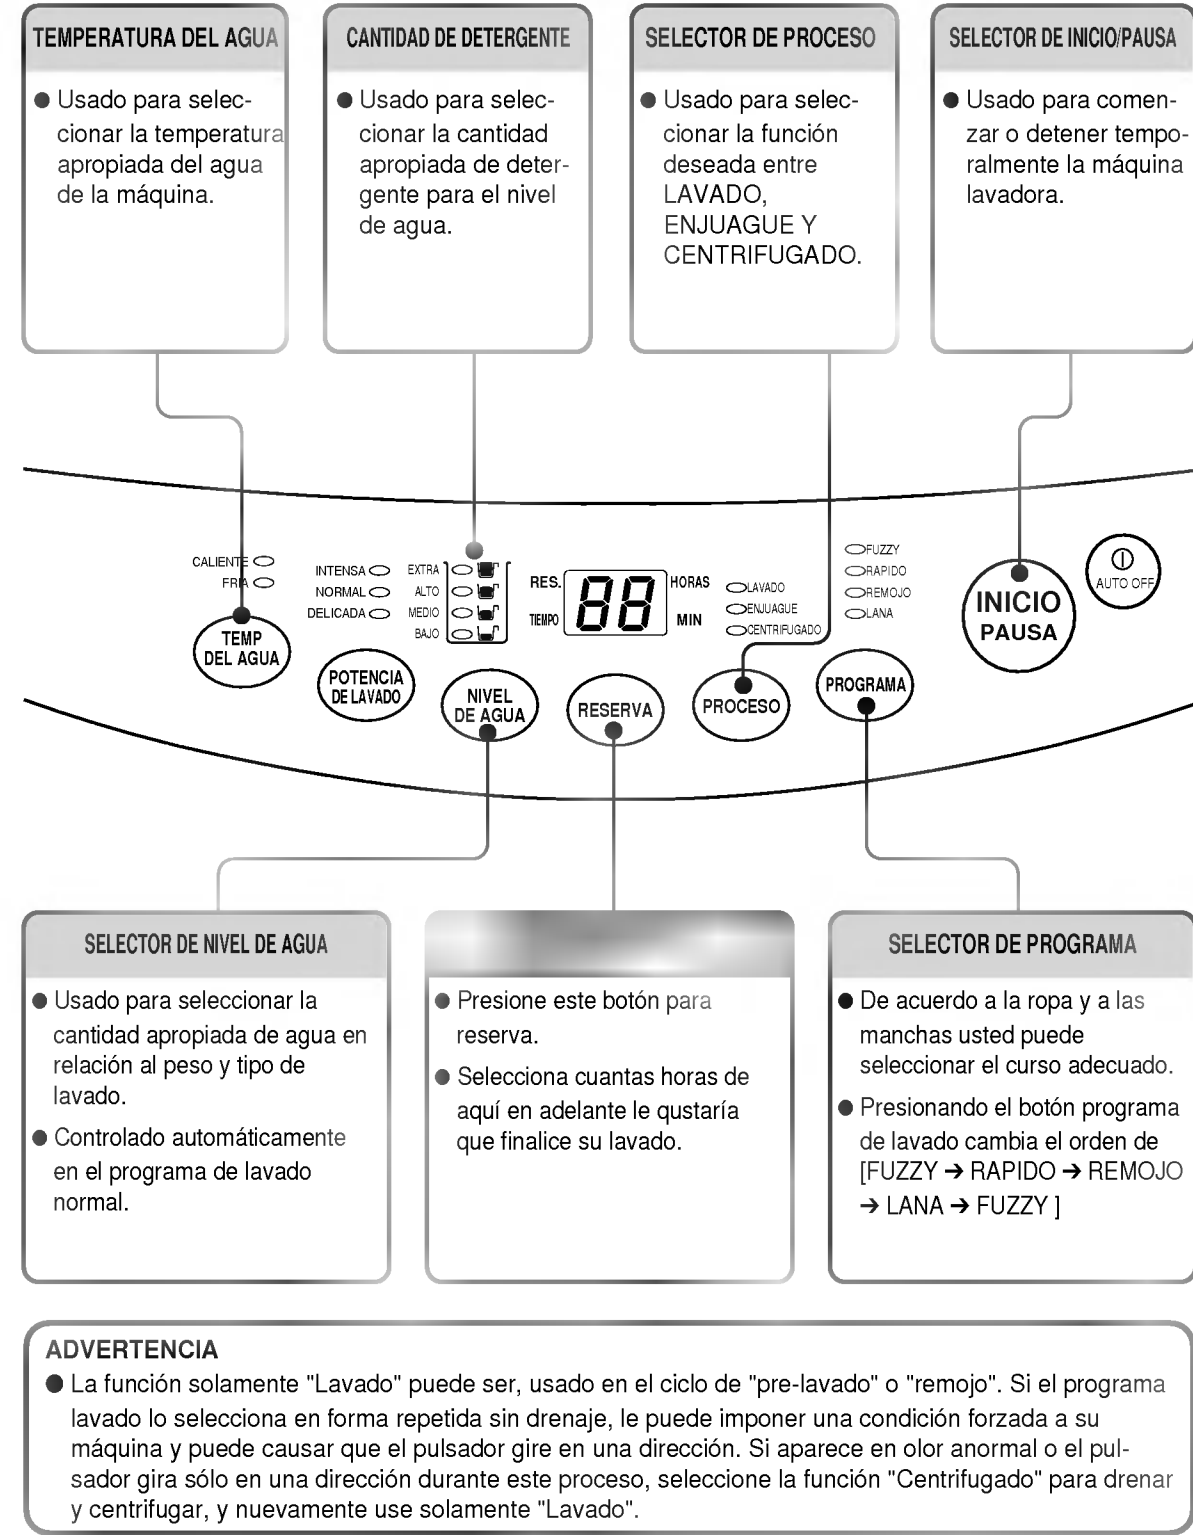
TEMPERATURA DEL AGUA

● Usado para seleccionar la temperatura apropiada del agua de la máquina.

CANTIDAD DE DETERGENTE

● Usado para seleccionar la cantidad apropiada de detergente para el nivel de agua.

SELECTOR DE PROCESO

● Usado para seleccionar la función deseada entre LAVADO, ENJUAGUE Y CENTRIFUGADO.

SELECTOR DE INICIO/PAUSA

● Usado para comenzar o detener temporalmente la máquina lavadora.

CALIENTE
FRIA
TEMP DEL AGUA

INTENSA
NORMAL
DELICADA
POTENCIA DE LAVADO

EXTRA
ALTO
MEDIO
BAJO
NIVEL DE AGUA

RES.
TIEMPO
88
HORAS
MIN
RESERVA

LAVADO
ENJUAGUE
CENTRIFUGADO
PROCESO

FUZZY
RAPIDO
REMOJO
LANA
PROGRAMA

INICIO
PAUSA

AUTO OFF

SELECTOR DE NIVEL DE AGUA

● Usado para seleccionar la cantidad apropiada de agua en relación al peso y tipo de lavado.

● Controlado automáticamente en el programa de lavado normal.

● Presione este botón para reserva.

● Selecciona cuantas horas de aquí en adelante le qustaría que finalice su lavado.

SELECTOR DE PROGRAMA

● De acuerdo a la ropa y a las manchas usted puede seleccionar el curso adecuado.

● Presionando el botón programa de lavado cambia el orden de [FUZZY → RAPIDO → REMOJO → LANA → FUZZY ]

ADVERTENCIA

● La función solamente "Lavado" puede ser, usado en el ciclo de "pre-lavado" o "remojo". Si el programa lavado lo selecciona en forma repetida sin drenaje, le puede imponer una condición forzada a su máquina y puede causar que el pulsador gire en una dirección. Si aparece en olor anormal o el pulsador gira sólo en una dirección durante este proceso, seleccione la función "Centrifugado" para drenar y centrifugar, y nuevamente use solamente "Lavado".